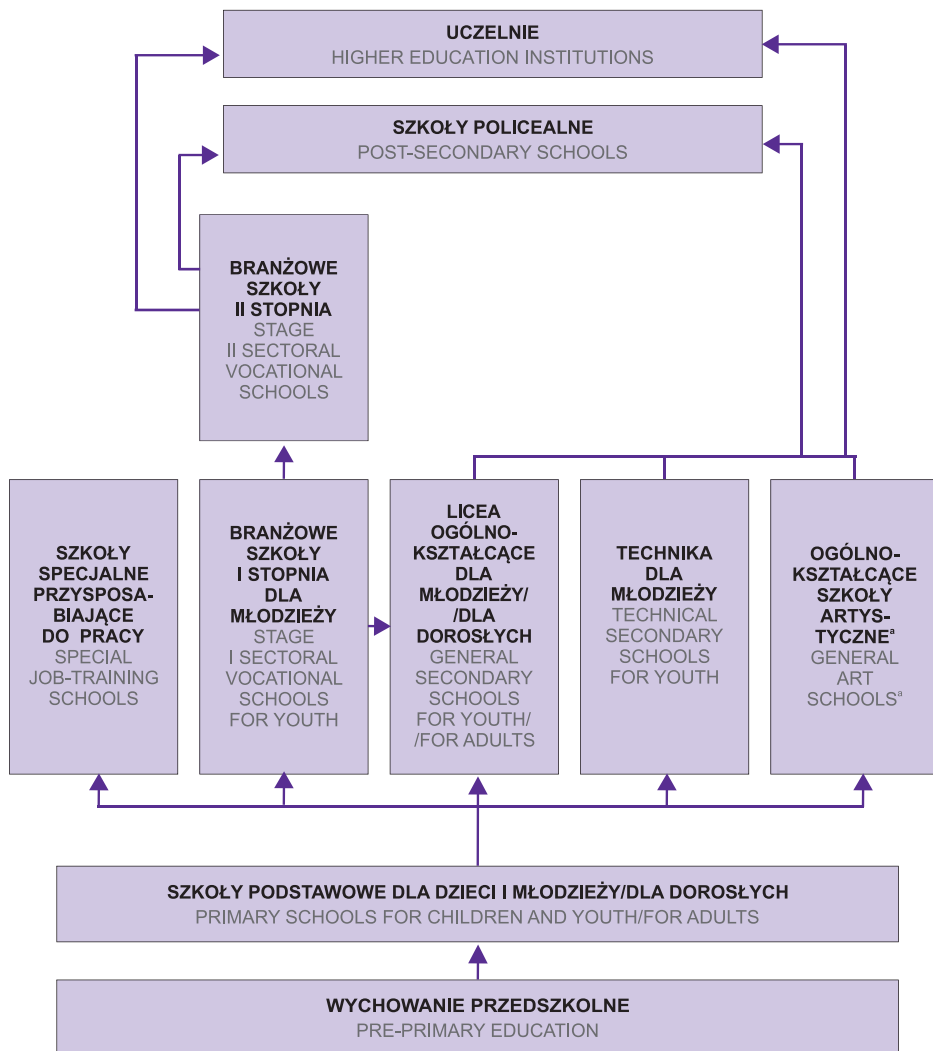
UCZELNIE
HIGHER EDUCATION INSTITUTIONS

SZKOŁY POLICEALNE
POST-SECONDARY SCHOOLS

BRANŻOWE SZKOŁY II STOPNIA
STAGE II SECTORAL VOCATIONAL SCHOOLS

SZKOŁY SPECJALNE PRZYSPOSABIAJĄCE DO PRACY
SPECIAL JOB-TRAINING SCHOOLS

BRANŻOWE SZKOŁY I STOPNIA DLA MŁODZIEŻY
STAGE I SECTORAL VOCATIONAL SCHOOLS FOR YOUTH

LICEA OGÓLNOKSZTAŁCĄCE DLA MŁODZIEŻY/ /DLA DOROSŁYCH
GENERAL SECONDARY SCHOOLS FOR YOUTH/ /FOR ADULTS

TECHNIKA DLA MŁODZIEŻY
TECHNICAL SECONDARY SCHOOLS FOR YOUTH

OGÓLNOKSZTAŁCĄCE SZKOŁY ARTYSTYCZNE$^{a}$
GENERAL ART SCHOOLS$^{a}$

SZKOŁY PODSTAWOWE DLA DZIECI I MŁODZIEŻY/DLA DOROSŁYCH
PRIMARY SCHOOLS FOR CHILDREN AND YOUTH/FOR ADULTS

WYCHOWANIE PRZEDSZKOLNE
PRE-PRIMARY EDUCATION